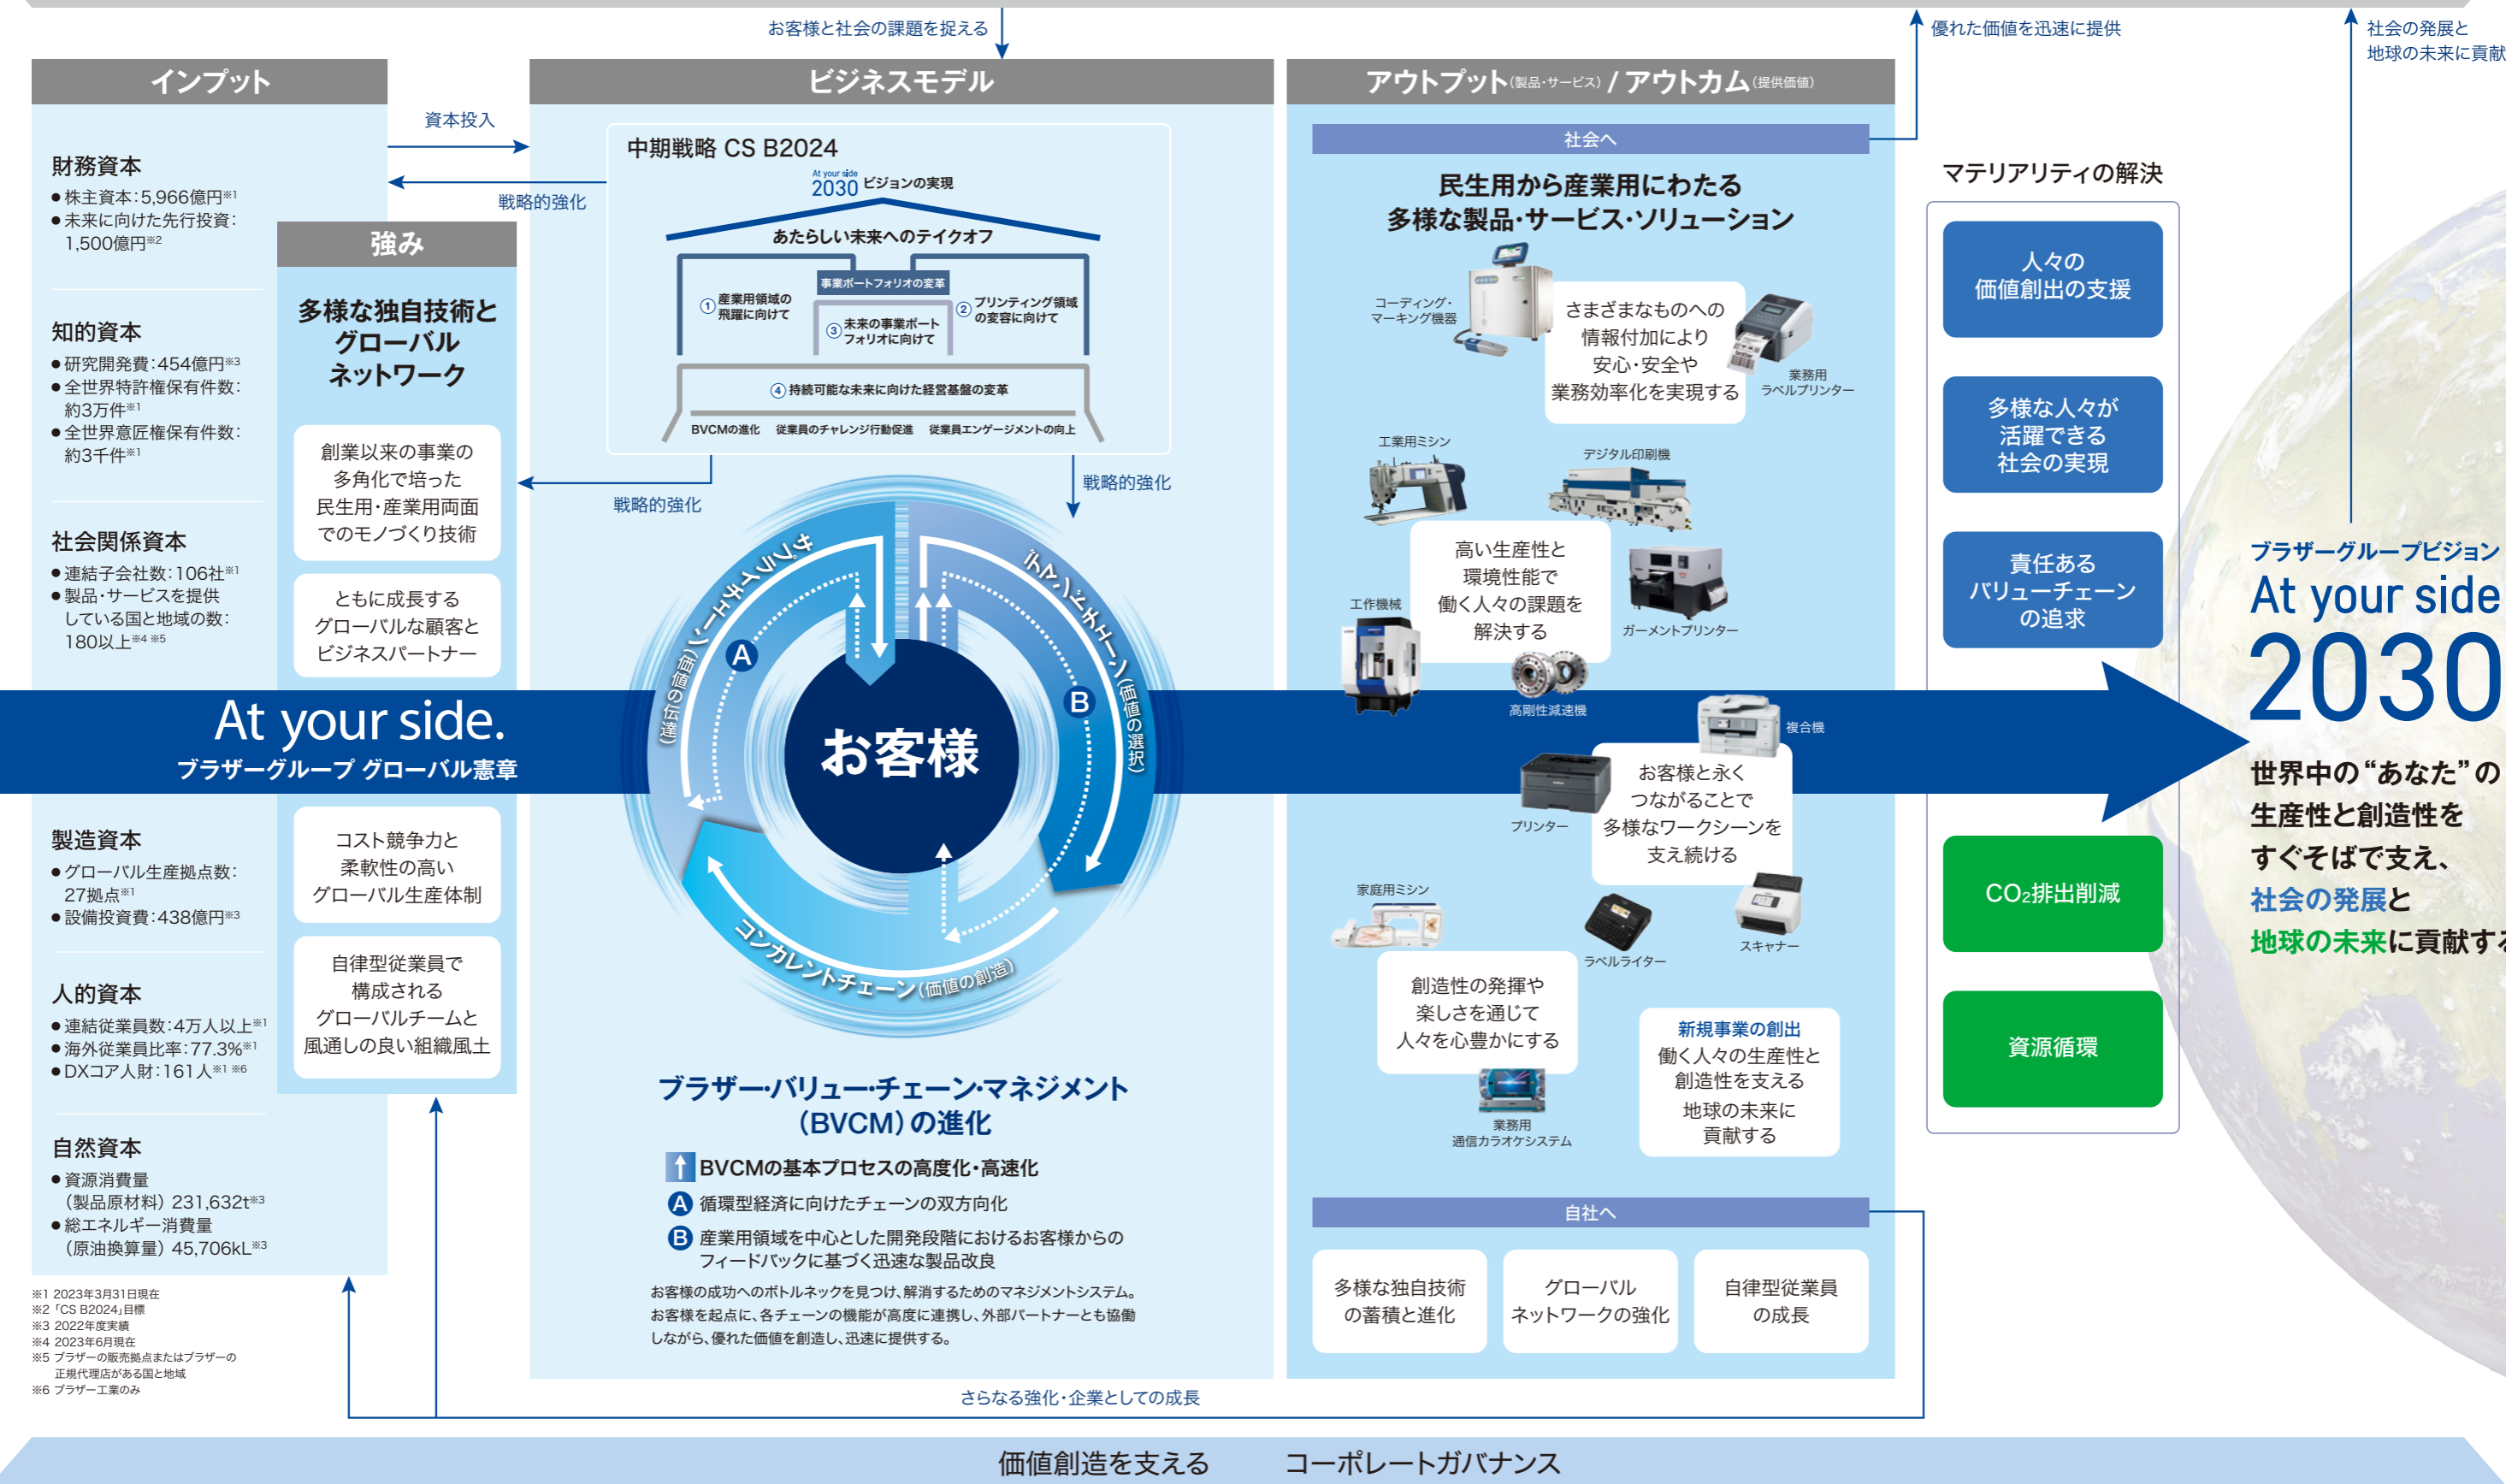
お客様と社会の課題を捉える

優れた価値を迅速に提供

社会の発展と
地球の未来に貢献

インプット

財務資本
● 株主資本：5,966億円※1
● 未来に向けた先行投資：1,500億円※2

知的資本
● 研究開発費：454億円※3
● 全世界特許権保有件数：約3万件※1
● 全世界意匠権保有件数：約3千件※1

社会関係資本
● 連結子会社数：106社※1
● 製品・サービスを提供している国と地域の数：180以上※4 ※5

製造資本
● グローバル生産拠点数：27拠点※1
● 設備投資費：438億円※3

人的資本
● 連結従業員数：4万人以上※1
● 海外従業員比率：77.3%※1
● DXコア人財：161人※1 ※6

自然資本
● 資源消費量（製品原材料）231,632t※3
● 総エネルギー消費量（原油換算量）45,706kL※3

※1 2023年3月31日現在
※2「CS B2024」目標
※3 2022年度実績
※4 2023年6月現在
※5 ブラザーの販売拠点またはブラザーの正規代理店がある国と地域
※6 ブラザー工業のみ

資本投入

戦略的強化

強み

多様な独自技術とグローバルネットワーク

創業以来の事業の多角化で培った民生用・産業用両面でのモノづくり技術

ともに成長するグローバルな顧客とビジネスパートナー

コスト競争力と柔軟性の高いグローバル生産体制

自律型従業員で構成されるグローバルチームと風通しの良い組織風土

ビジネスモデル

中期戦略 CS B2024
At your side 2030 ビジョンの実現
あたらしい未来へのテイクオフ
事業ポートフォリオの変革
① 産業用領域の飛躍に向けて
② プリンティング領域の変容に向けて
③ 未来の事業ポートフォリオに向けて
④ 持続可能な未来に向けた経営基盤の変革
BVCMの進化　従業員のチャレンジ行動促進　従業員エンゲージメントの向上

戦略的強化

戦略的強化

サプライチェーン（価値の提供）
デマンドチェーン（価値の選択）
コンカレントチェーン（価値の創造）
A
B
お客様

At your side.
ブラザーグループ グローバル憲章

ブラザー・バリュー・チェーン・マネジメント（BVCM）の進化
BVCMの基本プロセスの高度化・高速化
A 循環型経済に向けたチェーンの双方向化
B 産業用領域を中心とした開発段階におけるお客様からのフィードバックに基づく迅速な製品改良
お客様の成功へのボトルネックを見つけ、解消するためのマネジメントシステム。お客様を起点に、各チェーンの機能が高度に連携し、外部パートナーとも協働しながら、優れた価値を創造し、迅速に提供する。

アウトプット（製品・サービス）/ アウトカム（提供価値）

社会へ

民生用から産業用にわたる多様な製品・サービス・ソリューション

コーディング・マーキング機器
さまざまなものへの情報付加により安心・安全や業務効率化を実現する
業務用ラベルプリンター

工業用ミシン
デジタル印刷機
工作機械
高い生産性と環境性能で働く人々の課題を解決する
ガーメントプリンター
高剛性減速機

複合機
プリンター
お客様と永くつながることで多様なワークシーンを支え続ける

家庭用ミシン
ラベルライター
スキャナー
創造性の発揮や楽しさを通じて人々を心豊かにする
業務用通信カラオケシステム

新規事業の創出
働く人々の生産性と創造性を支える
地球の未来に貢献する

自社へ

多様な独自技術の蓄積と進化

グローバルネットワークの強化

自律型従業員の成長

マテリアリティの解決

人々の価値創出の支援

多様な人々が活躍できる社会の実現

責任あるバリューチェーンの追求

CO₂排出削減

資源循環

ブラザーグループビジョン
At your side
2030
世界中の“あなた”の生産性と創造性をすぐそばで支え、社会の発展と地球の未来に貢献す

さらなる強化・企業としての成長

価値創造を支える　コーポレートガバナンス